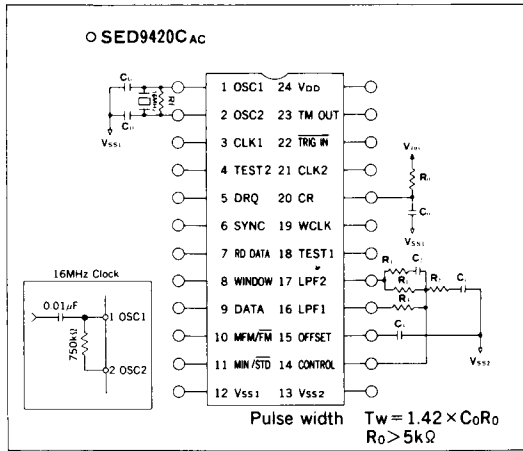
○ SED9420C$_{AC}$

C$_G$

C$_D$

Rf

V$_{SS1}$

1 OSC1

2 OSC2

3 CLK1

4 TEST2

5 DRQ

6 SYNC

7 RD DATA

8 WINDOW

9 DATA

10 MFM/$\overline{FM}$

11 MIN/$\overline{STD}$

12 V$_{SS1}$

24 V$_{DD}$

23 TM OUT

22 $\overline{TRIG\ IN}$

21 CLK2

20 CR

19 WCLK

18 TEST1

17 LPF2

16 LPF1

15 OFFSET

14 CONTROL

13 V$_{SS2}$

V$_{DD}$

R$_0$

C$_0$

V$_{SS1}$

R$_1$

C$_1$

R$_1$

R$_1$

C$_1$

C$_1$

V$_{SS2}$

16MHz Clock

0.01$\mu$F

750k$\Omega$

1 OSC1

2 OSC2

Pulse width Tw = 1.42 × C$_0$R$_0$
R$_0$ > 5k$\Omega$